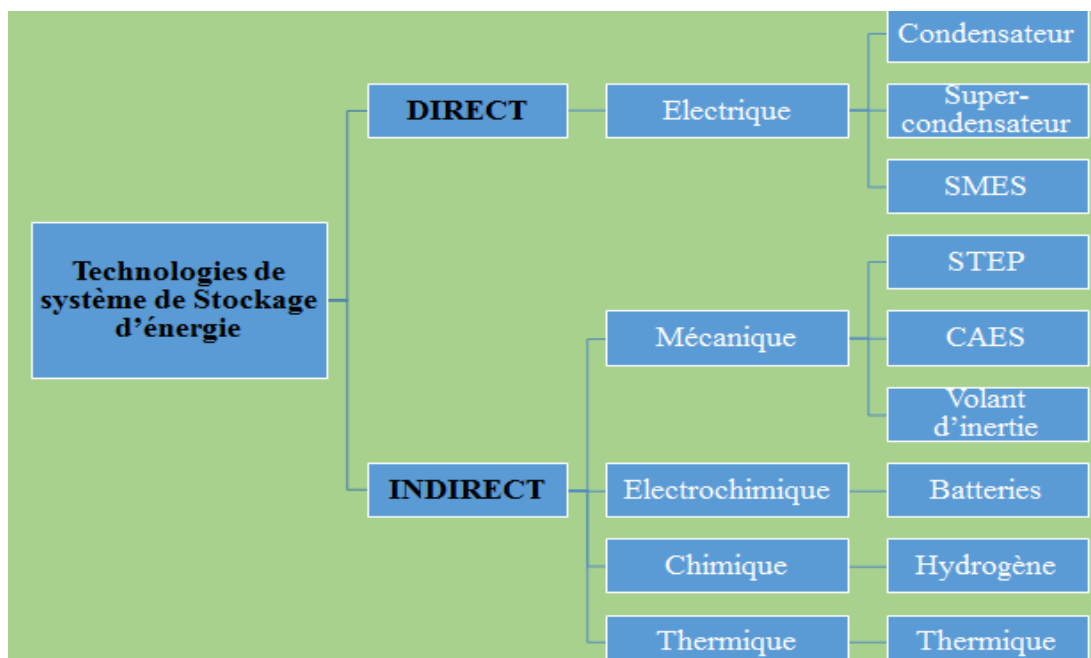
Technologies de système de Stockage d'énergie

DIRECT

Electrique

Condensateur

Super-condensateur

SMES

INDIRECT

Mécanique

STEP

CAES

Volant d'inertie

Electrochimique

Batteries

Chimique

Hydrogène

Thermique

Thermique